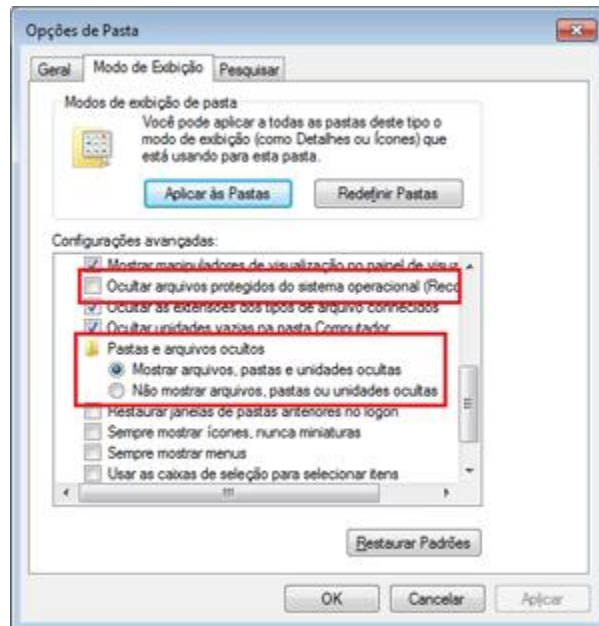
Opções de Pasta

Geral | Modo de Exibição | Pesquisar

Modos de exibição de pasta

Você pode aplicar a todas as pastas deste tipo o modo de exibição (como Detalhes ou Ícones) que está usando para esta pasta.

Aplicar às Pastas | Redefinir Pastas

Configurações avançadas:

Mostrar manipuladores de visualização no painel de visua

Ocultar arquivos protegidos do sistema operacional (Reco

Ocultar as extensões dos tipos de arquivo conhecidos

Ocultar unidades vazias na pasta Computador

Pastas e arquivos ocultos

Mostrar arquivos, pastas e unidades ocultas

Não mostrar arquivos, pastas ou unidades ocultas

Restaurar janelas de pastas anteriores no logon

Sempre mostrar ícones, nunca miniaturas

Sempre mostrar menus

Usar as caixas de seleção para selecionar itens

Restaurar Padrões

OK | Cancelar | Aplicar